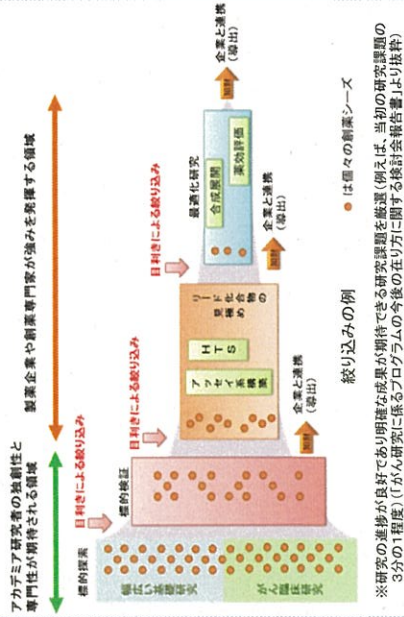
アカデミア研究者の独創性と専門性が期待される領域

製薬企業や創薬専門家が強みを発揮する領域

企業と連携（導出）

加速

最適化研究

合成展開

薬効評価

企業と連携（導出）

加速

目利きによる絞り込み

リード化合物の見極め

HTS

アッセイ系構築

企業と連携（導出）

加速

目利きによる絞り込み

標的検証

目利きによる絞り込み

標的探索

幅広い基礎研究

がん臨床研究

●は個々の創薬シーズ

絞り込みの例

※研究の進捗が良好であり明確な成果が期待できる研究課題を厳選（例えば、当初の研究課題の3分の1程度）（「がん研究に係るプログラムの今後の在り方に関する検討会報告書」より抜粋）